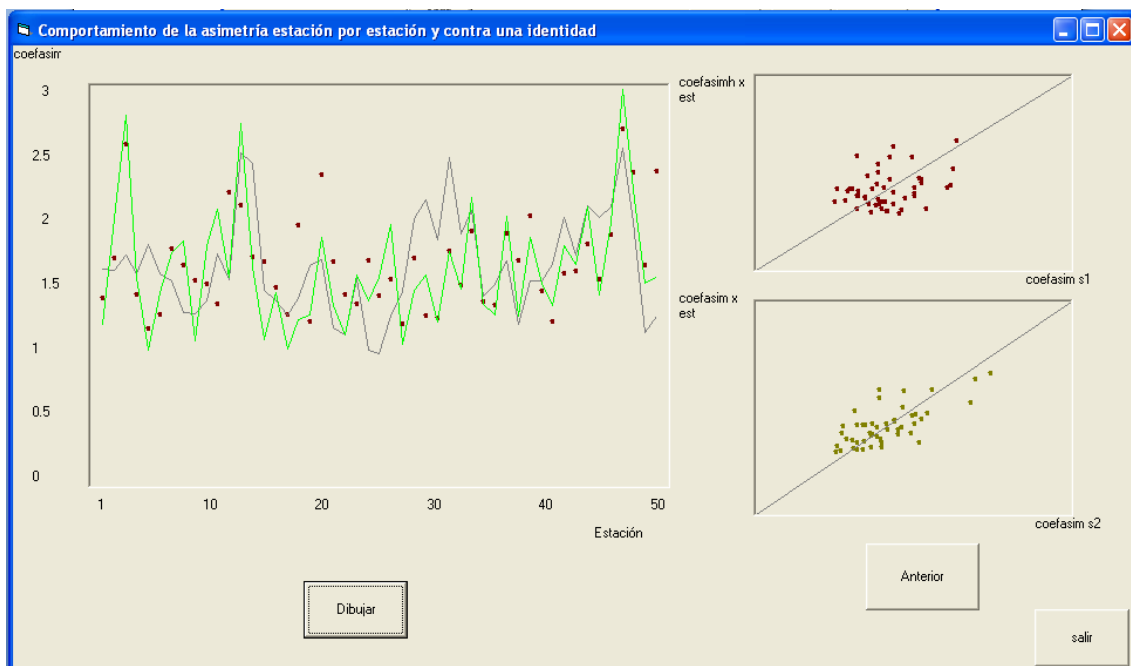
Comportamiento de la asimetría estación por estación y contra una identidad

coefasim

3
2.5
2
1.5
1
0.5
0

1 10 20 30 40 50

Estación

coefasimh x est

coefasim s1

coefasim x est

coefasim s2

Dibujar

Anterior

salir